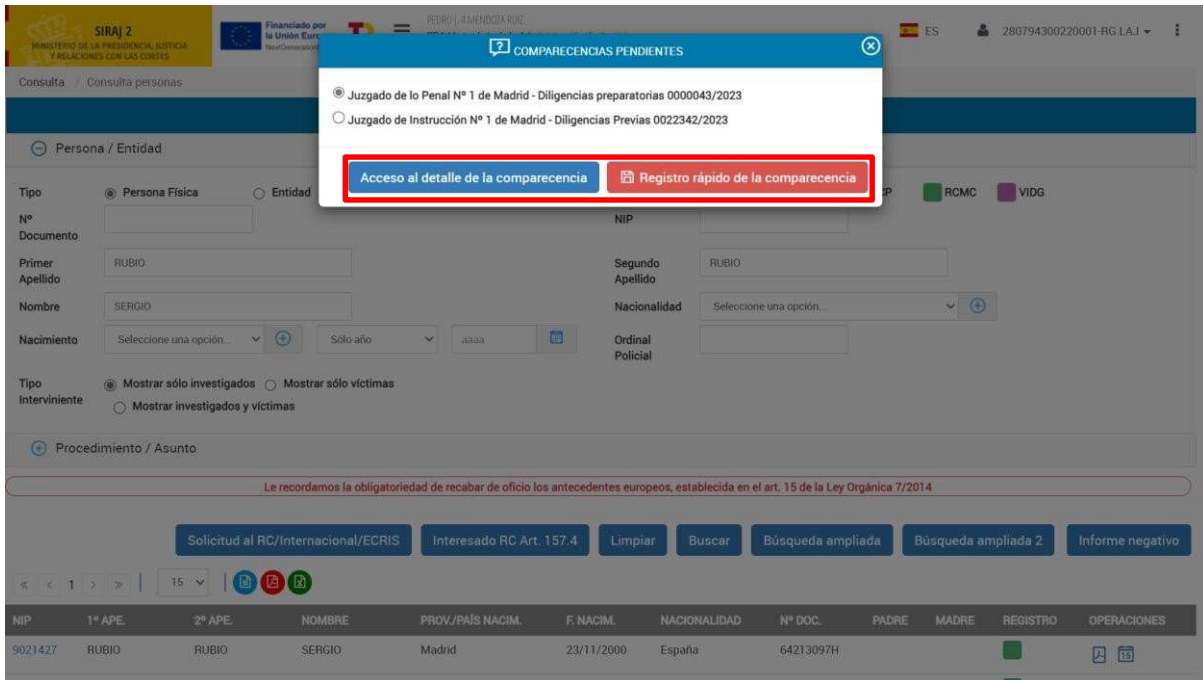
SIRAJ 2
MINISTERIO DE LA PRESIDENCIA, JUSTICIA Y RELACIONES CON LAS CORTES

Financiado por la Unión Europea
NextGenerationEU

PEDRO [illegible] MENDOZA RUIZ

ES
280794300220001-RG LAJ

Consulta / Consulta personas

COMPARECENCIAS PENDIENTES

Juzgado de lo Penal Nº 1 de Madrid - Diligencias preparatorias 0000043/2023
Juzgado de Instrucción Nº 1 de Madrid - Diligencias Previas 0022342/2023

Acceso al detalle de la comparecencia
Registro rápido de la comparecencia

Persona / Entidad

Tipo | Persona Física | Entidad
CP | RCMC | VIDG

Nº Documento
NIP

Primer Apellido: RUBIO
Segundo Apellido: RUBIO

Nombre: SERGIO
Nacionalidad: Seleccione una opción...

Nacimiento: Seleccione una opción... | Sólo año | aaaa
Ordinal Policial

Tipo Interviniente: Mostrar sólo investigados | Mostrar sólo víctimas | Mostrar investigados y víctimas

Procedimiento / Asunto

Le recordamos la obligatoriedad de recabar de oficio los antecedentes europeos, establecida en el art. 15 de la Ley Orgánica 7/2014

Solicitud al RC/Internacional/ECRIS | Interesado RC Art. 157.4 | Limpiar | Buscar | Búsqueda ampliada | Búsqueda ampliada 2 | Informe negativo

« < 1 > » | 15

| NIP | 1º APE. | 2º APE. | NOMBRE | PROV./PAÍS NACIM. | F. NACIM. | NACIONALIDAD | Nº DOC. | PADRE | MADRE | REGISTRO | OPERACIONES |
|---|---|---|---|---|---|---|---|---|---|---|---|
| 9021427 | RUBIO | RUBIO | SERGIO | Madrid | 23/11/2000 | España | 64213097H | | | | |